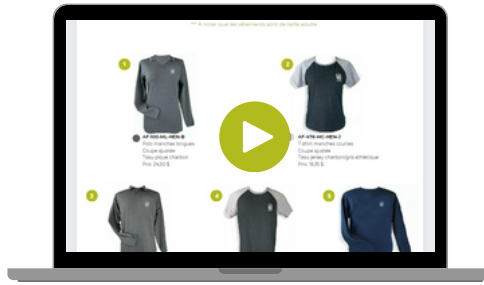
** À noter que les vêtements sont de taille adulte

1

AP-100-HL-HEN-B
Polo manches longues
Coupe ajustée
Tissu piqué charbon
Prix: 24,50 $

2

AP-476-HC-HEN-2
T-shirt manches courtes
Coupe ajustée
Tissu jersey charbon/gris athlétique
Prix: 16,95 $

3

4

5